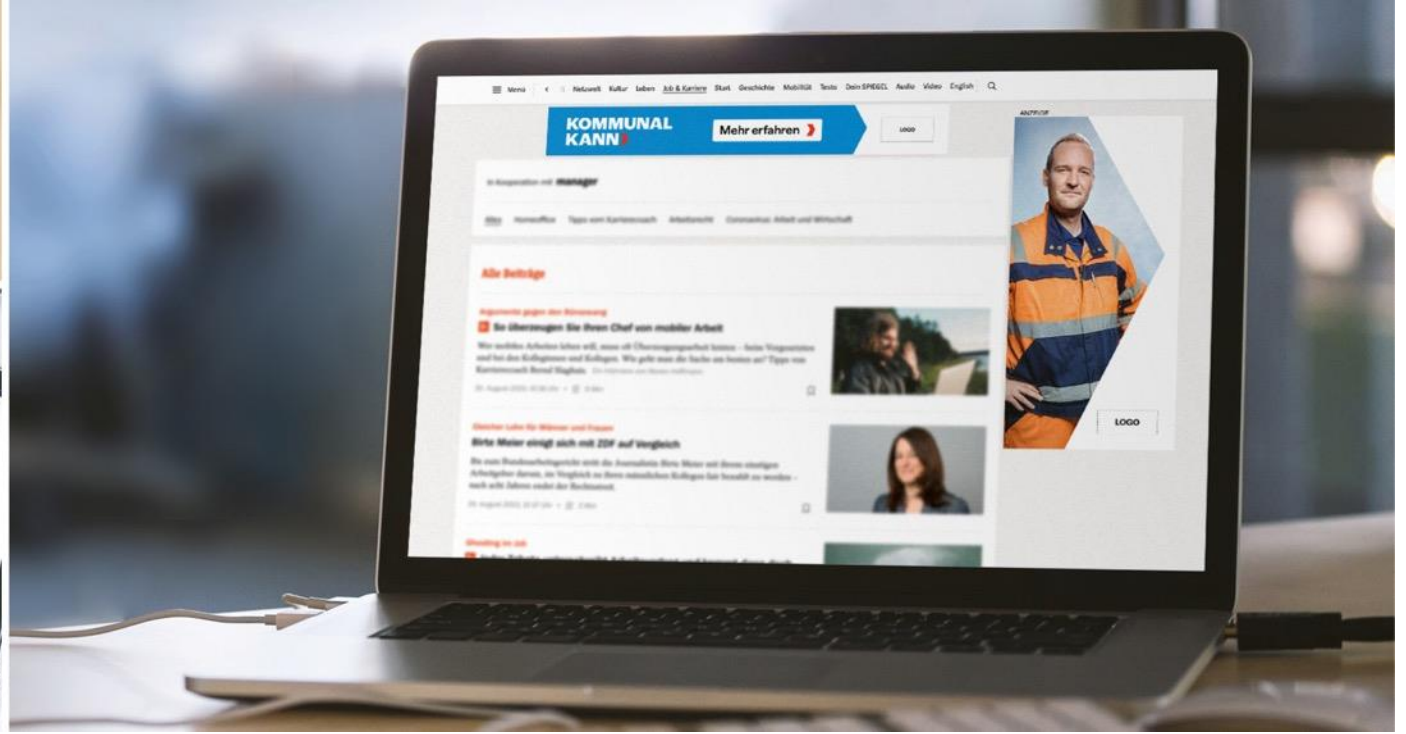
Menü Netzwelt Kultur Leben Job & Karriere Start Geschichte Mobilität Tests Dein SPIEGEL Audio Video English

KOMMUNAL KANN Mehr erfahren LOGO

ANZEIGE

LOGO

In Kooperation mit manager

Alles Homeoffice Tipps vom Karrierecoach Arbeitsrecht Coronavirus: Arbeit und Wirtschaft

Alle Beiträge

Argumente gegen den Bürozwang

So überzeugen Sie Ihren Chef von mobiler Arbeit

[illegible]

Gleicher Lohn für Männer und Frauen

Birte Meier einigt sich mit ZDF auf Vergleich

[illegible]

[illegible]